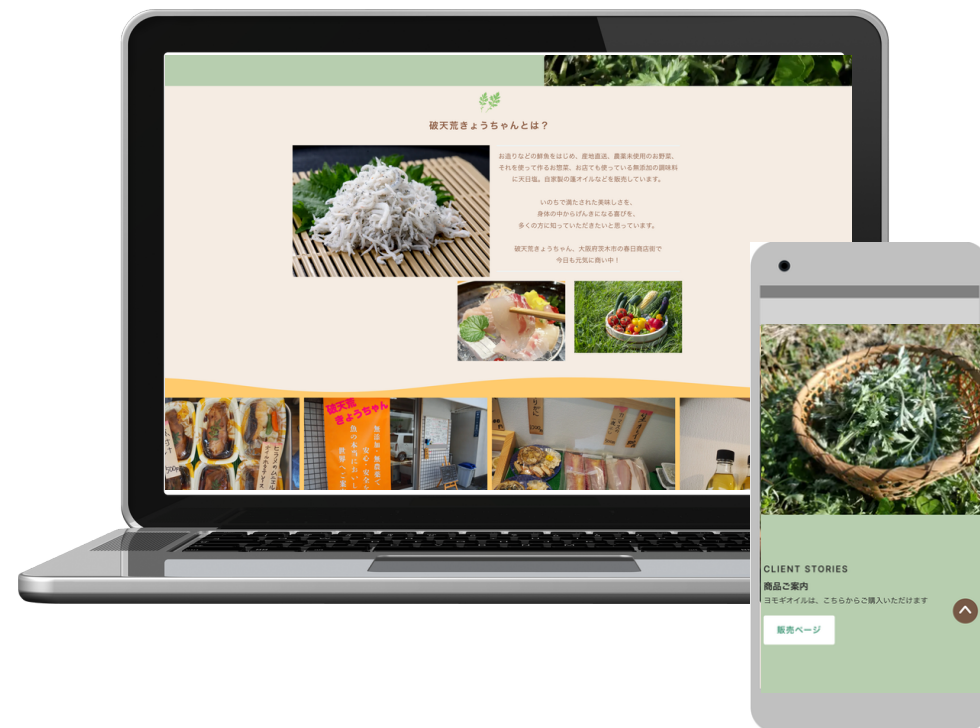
破天荒きょうちゃんとは？

お造りなどの鮮魚をはじめ、産地直送、農薬未使用のお野菜、それを使って作るお惣菜、お店でも使っている無添加の調味料に天日塩、自家製の蓬オイルなどを販売しています。

いのちで満たされた美味しさを、身体の中からげんきになる喜びを、多くの方に知っていただきたいと思っています。

破天荒きょうちゃん。大阪府茨木市の春日商店街で今日も元気に商い中！

破天荒きょうちゃん

CLIENT STORIES
商品ご案内
ヨモギオイルは、こちらからご購入いただけます
販売ページ